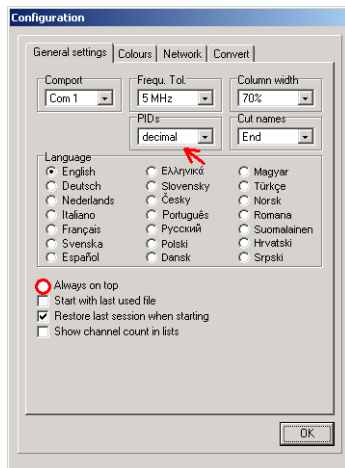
Configuration

General settings | Colours | Network | Convert

Comport
Com 1

Frequ. Tol.
5 MHz

Column width
70%

PIDs
decimal

Cut names
End

Language
English
Deutsch
Nederlands
Italiano
Français
Svenska
Español
Ελληνικά
Slovensky
Česky
Português
Русский
Polski
Dansk
Magyar
Türkçe
Norsk
Romana
Suomalainen
Hrvatski
Srpski

Always on top
Start with last used file
Restore last session when starting
Show channel count in lists

OK